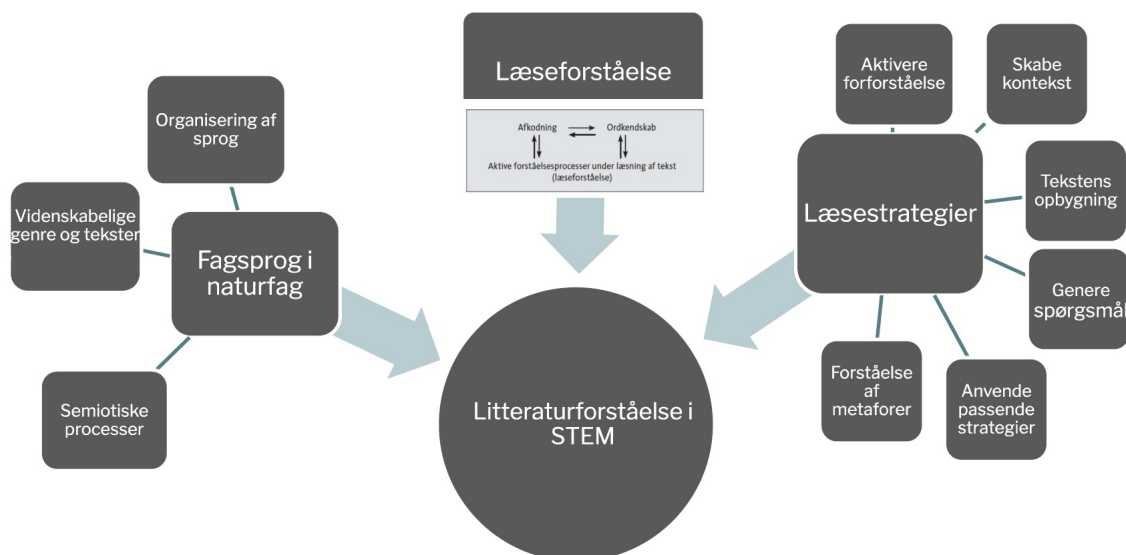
Læseforståelse

Afkodning

Ordkendskab

Aktive forståelsesprocesser under læsning af tekst (læseforståelse)

Organisering af sprog

Videnskabelige genre og tekster

Fagsprog i naturfag

Semiotiske processer

Litteraturforståelse i STEM

Aktivere forforståelse

Skabe kontekst

Læsestrategier

Tekstens opbygning

Genere spørgsmå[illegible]

Forståelse af metaforer

Anvende passende strategier